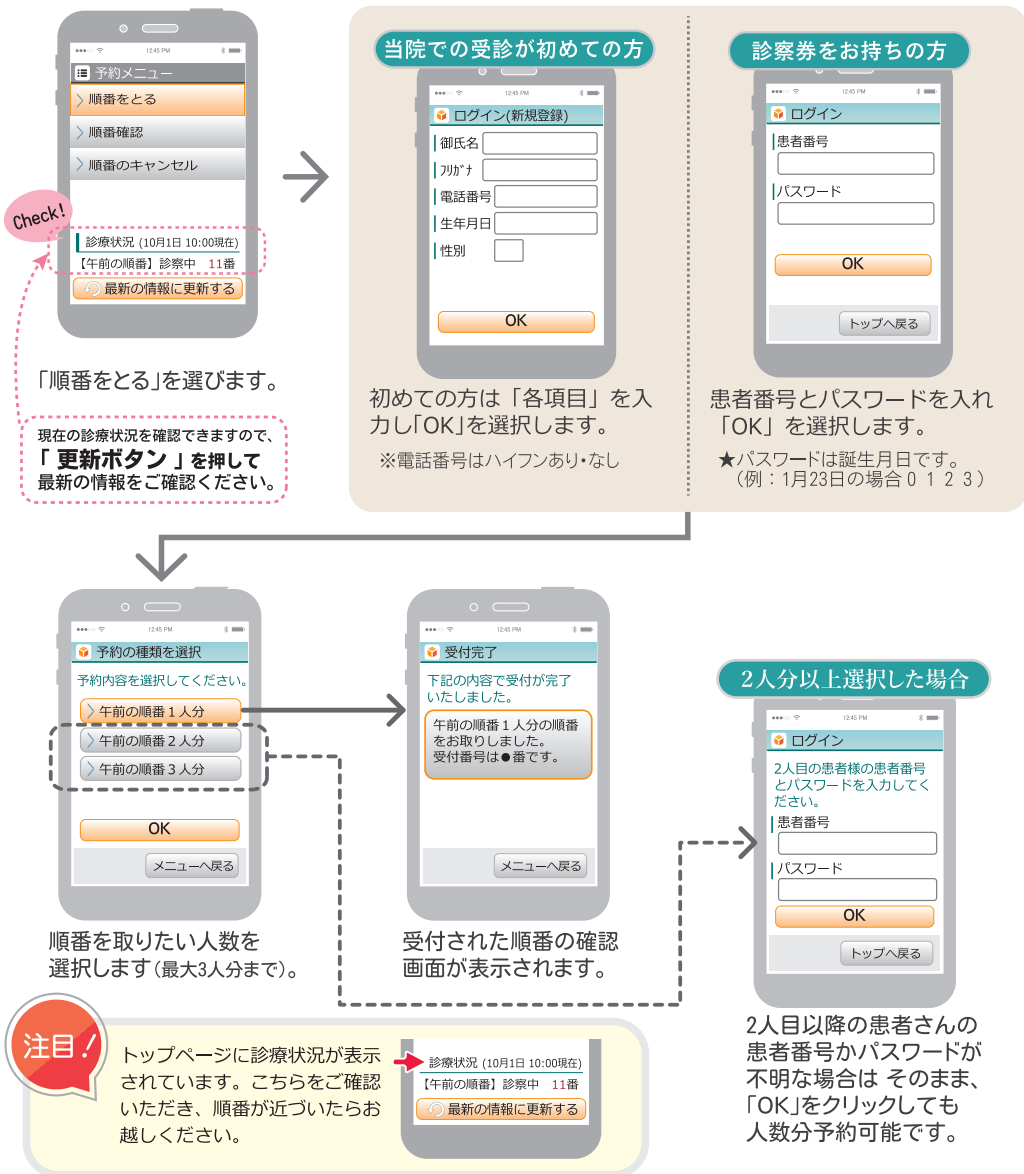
12:45 PM
予約メニュー
順番をとる
順番確認
順番のキャンセル

Check!

診療状況 (10月1日 10:00現在)
【午前の順番】診察中 11番
最新の情報に更新する

「順番をとる」を選びます。

現在の診療状況を確認できますので、
「 更新ボタン 」を押して
最新の情報をご確認ください。

当院での受診が初めての方

12:45 PM
ログイン(新規登録)
御氏名
ﾌﾘｶﾞﾅ
電話番号
生年月日
性別
OK

初めての方は「各項目」を入力し「OK」を選択します。
※電話番号はハイフンあり・なし

診察券をお持ちの方

12:45 PM
ログイン
患者番号
パスワード
OK
トップへ戻る

患者番号とパスワードを入れ「OK」を選択します。
★パスワードは誕生月日です。
(例：1月23日の場合 0 1 2 3)

12:45 PM
予約の種類を選択
予約内容を選択してください。
午前の順番 1 人分
午前の順番 2 人分
午前の順番 3 人分
OK
メニューへ戻る

順番を取りたい人数を選択します(最大3人分まで)。

12:45 PM
受付完了
下記の内容で受付が完了いたしました。
午前の順番 1 人分の順番をお取りしました。
受付番号は●番です。
メニューへ戻る

受付された順番の確認画面が表示されます。

2人分以上選択した場合

12:45 PM
ログイン
2人目の患者様の患者番号とパスワードを入力してください。
患者番号
パスワード
OK
トップへ戻る

2人目以降の患者さんの患者番号かパスワードが不明な場合は そのまま、「OK」をクリックしても人数分予約可能です。

注目！

トップページに診療状況が表示されています。こちらをご確認いただき、順番が近づいたらお越しください。

診療状況 (10月1日 10:00現在)
【午前の順番】診察中 11番
最新の情報に更新する